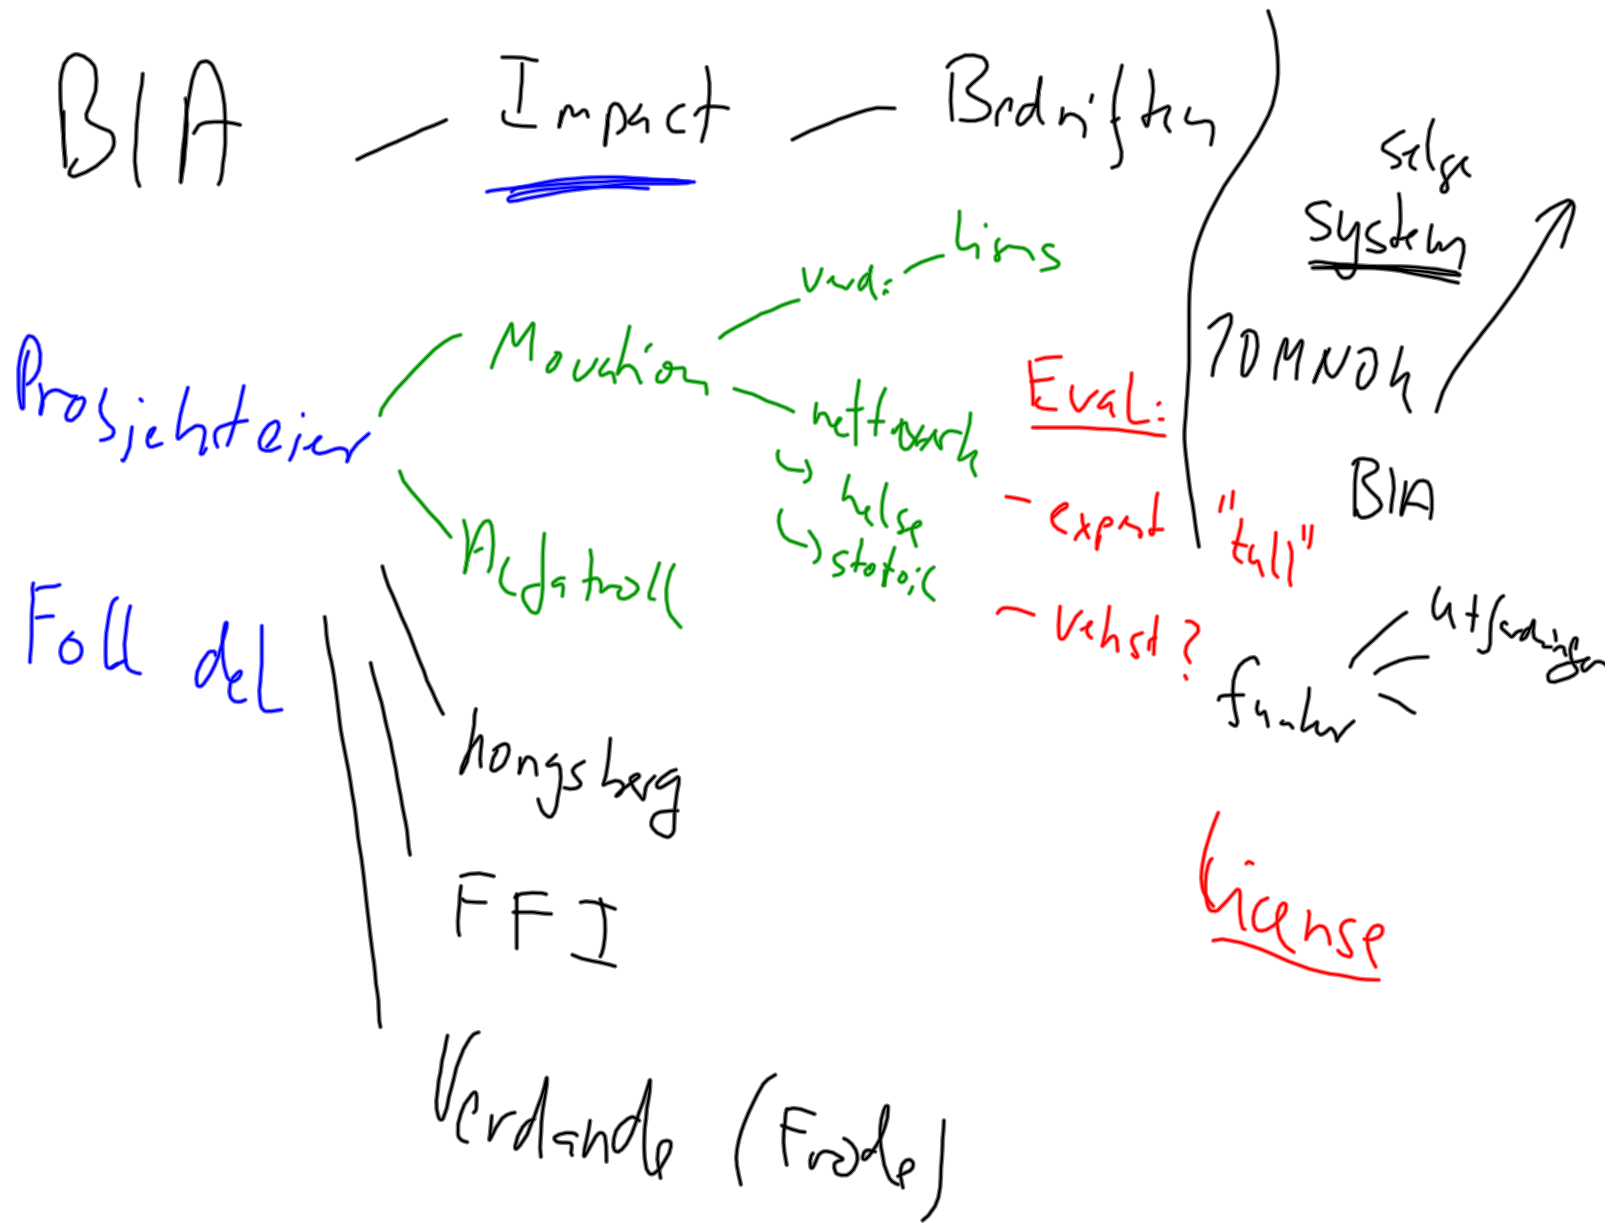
BIA — Impact — Bedriften

selge
System

Prosjekteier

Moustion — vurd: — lisens

— nettverk
↳ helse
↳ statoil

Aldatroll

Full del

Kongsberg

FFI

Verdande (Frode)

Eval:
– expert
– vekst ?

"tall"

TOMNOH

BIA

funker

utfordringer

License